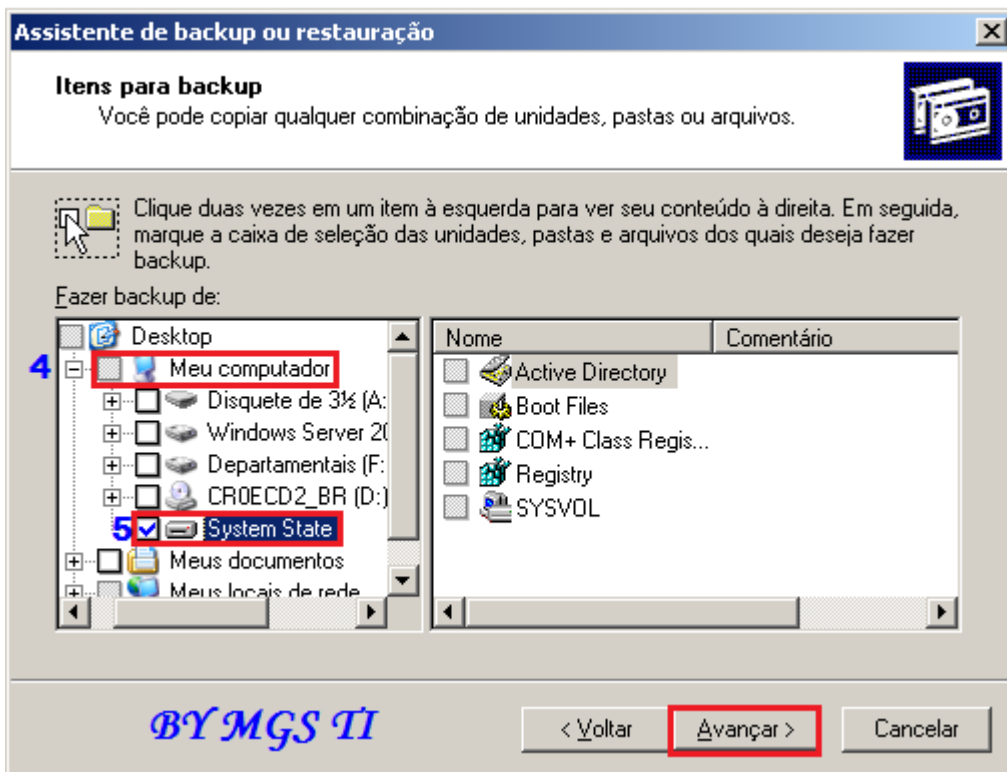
Assistente de backup ou restauração

Itens para backup
Você pode copiar qualquer combinação de unidades, pastas ou arquivos.

Clique duas vezes em um item à esquerda para ver seu conteúdo à direita. Em seguida, marque a caixa de seleção das unidades, pastas e arquivos dos quais deseja fazer backup.

Fazer backup de:

Desktop
4 Meu computador
Disquete de 3½ (A:
Windows Server 20
Departamentais (F:
CR0ECD2_BR (D:)
5 System State
Meus documentos
Meus locais de rede

| Nome | Comentário |
|---|---|
| Active Directory | |
| Boot Files | |
| COM+ Class Regis... | |
| Registry | |
| SYSVOL | |

BY MGS TI

< Voltar
Avançar >
Cancelar